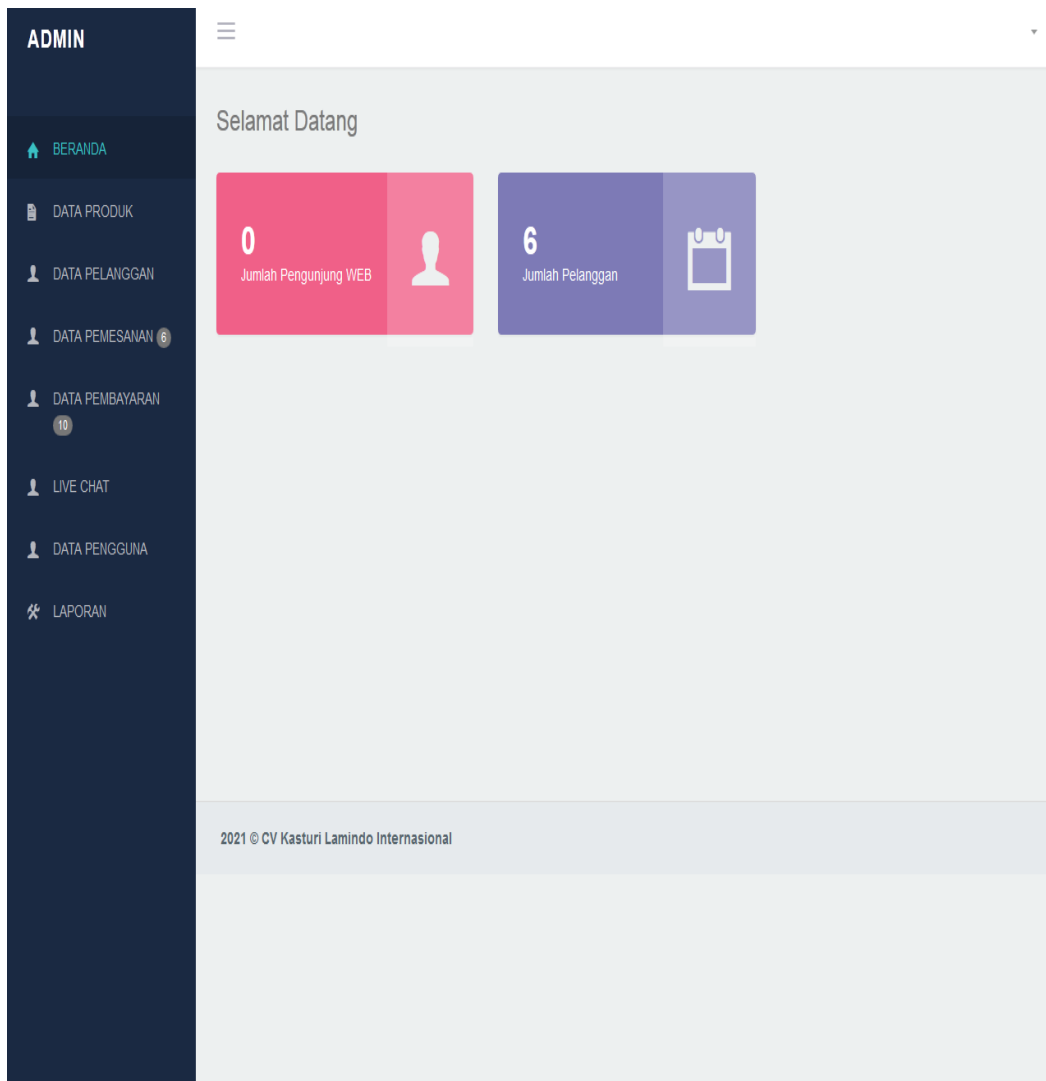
ADMIN

BERANDA

DATA PRODUK

DATA PELANGGAN

DATA PEMESANAN 6

DATA PEMBAYARAN 10

LIVE CHAT

DATA PENGGUNA

LAPORAN

Selamat Datang

0
Jumlah Pengunjung WEB

6
Jumlah Pelanggan

2021 © CV Kasturi Lamindo Internasional